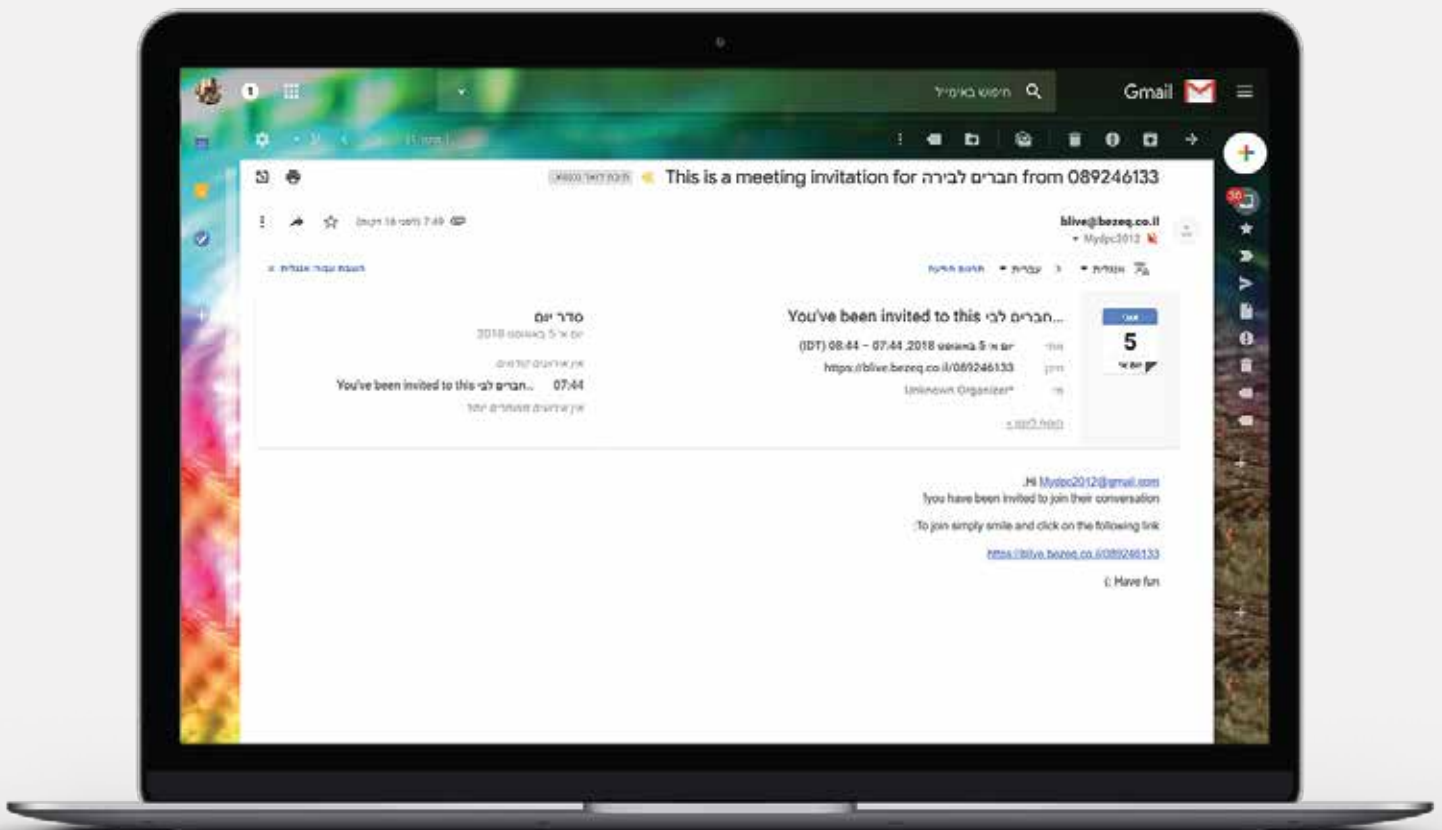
Gmail
חיפוש באימייל

This is a meeting invitation for חברים לבירה from 089246133
תיבת דואר נכנס

blive@bezeq.co.il
Mydpc2012
7:49 (לפני 16 דקות)

אנגלית עברית תרגום הודעה
השבת עבור: אנגלית

5
יום א'

You've been invited to this חברים לבי...
מתי: יום א' 5 באוגוסט 2018, 07:44 – 08:44 (IDT)
היכן: https://blive.bezeq.co.il/089246133
מי: Unknown Organizer*
פרטים נוספים »

סדר יום
יום א' 5 באוגוסט 2018
אין אירועים קודמים
07:44 You've been invited to this חברים לבי...
אין אירועים מאוחרים יותר

Hi Mydpc2012@gmail.com,
!you have been invited to join their conversation
To join simply smile and click on the following link
https://blive.bezeq.co.il/089246133
Have fun :)

30